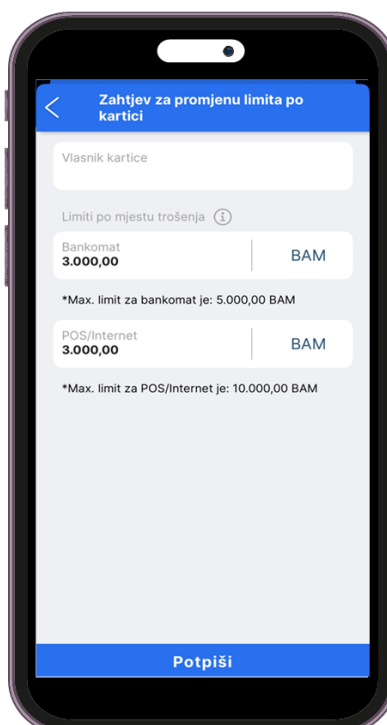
Zahtjev za promjenu limita po kartici

Vlasnik kartice

Limiti po mjestu trošenja

Bankomat
3.000,00

BAM

*Max. limit za bankomat je: 5.000,00 BAM

POS/Internet
3.000,00

BAM

*Max. limit za POS/Internet je: 10.000,00 BAM

Potpiši